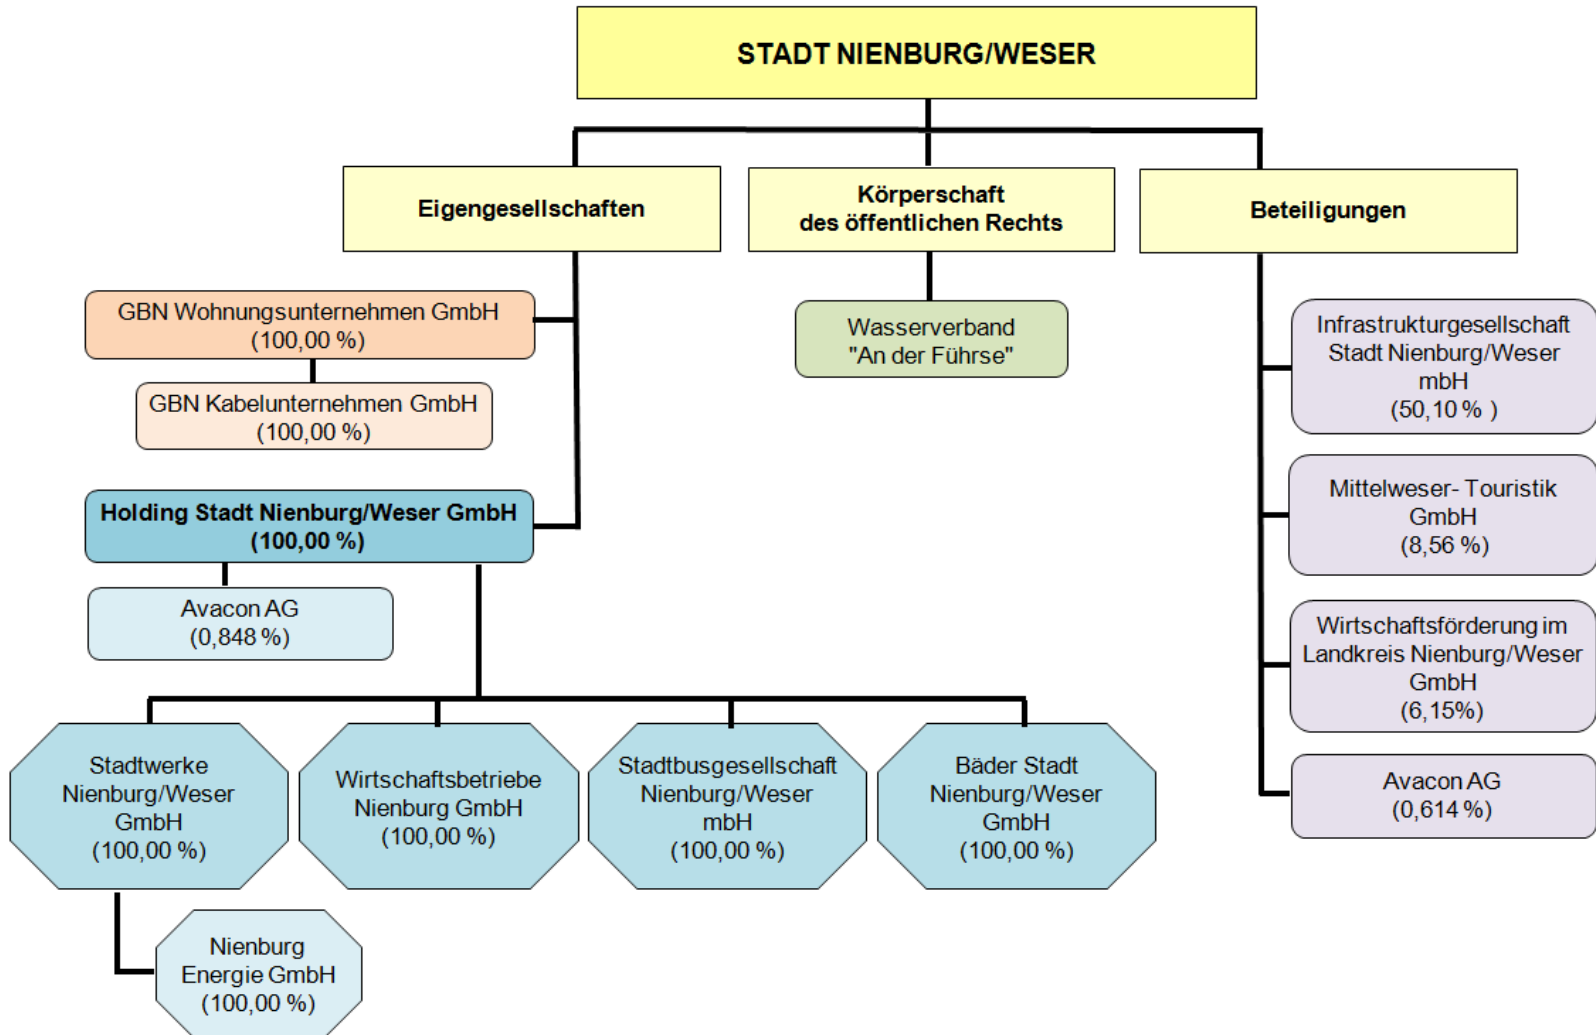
STADT NIENBURG/WESER

Eigengesellschaften

Körperschaft des öffentlichen Rechts

Beteiligungen

GBN Wohnungsunternehmen GmbH (100,00 %)

GBN Kabelunternehmen GmbH (100,00 %)

Holding Stadt Nienburg/Weser GmbH (100,00 %)

Avacon AG (0,848 %)

Wasserverband "An der Führse"

Infrastrukturgesellschaft Stadt Nienburg/Weser mbH (50,10 % )

Mittelweser- Touristik GmbH (8,56 %)

Wirtschaftsförderung im Landkreis Nienburg/Weser GmbH (6,15%)

Avacon AG (0,614 %)

Stadtwerke Nienburg/Weser GmbH (100,00 %)

Wirtschaftsbetriebe Nienburg GmbH (100,00 %)

Stadtbusgesellschaft Nienburg/Weser mbH (100,00 %)

Bäder Stadt Nienburg/Weser GmbH (100,00 %)

Nienburg Energie GmbH (100,00 %)